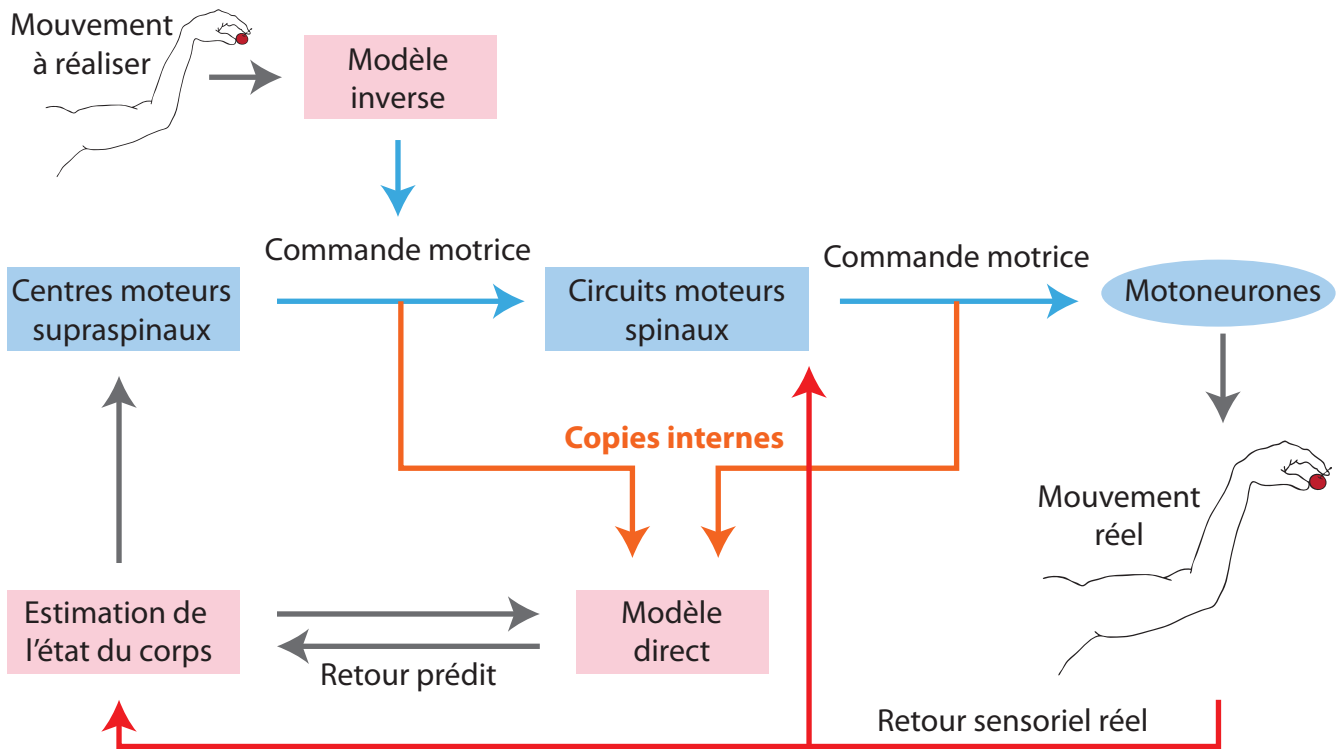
Mouvement à réaliser

Modèle inverse

Commande motrice

Centres moteurs supraspinaux

Circuits moteurs spinaux

Commande motrice

Motoneurones

Copies internes

Mouvement réel

Estimation de l'état du corps

Modèle direct

Retour prédit

Retour sensoriel réel